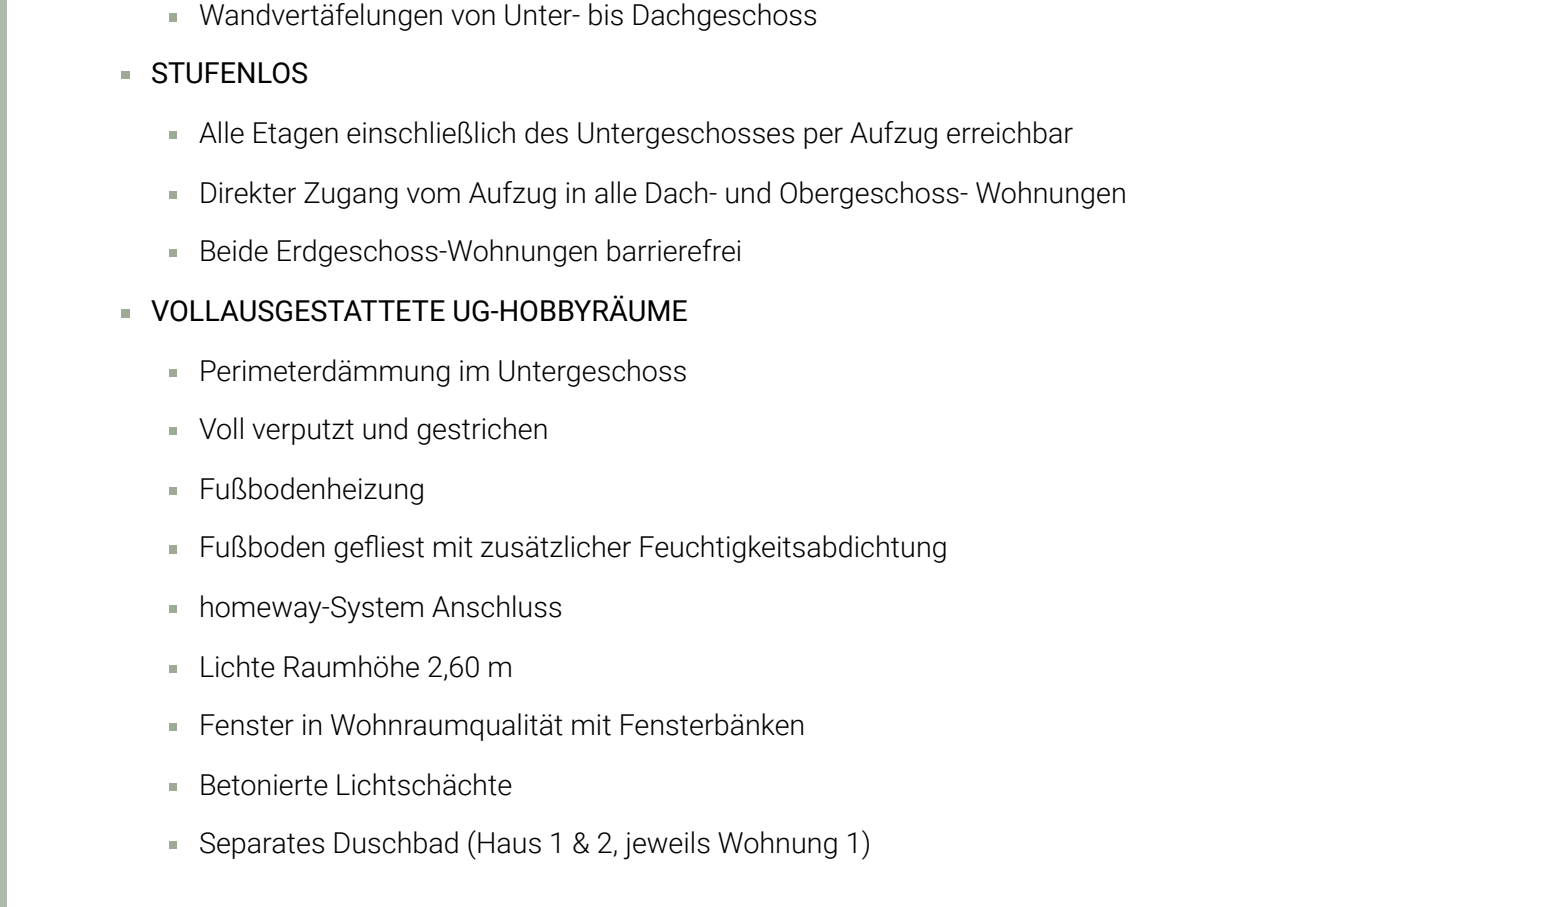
- Wandvertäfelungen von Unter- bis Dachgeschoss

- STUFENLOS
  - Alle Etagen einschließlich des Untergeschosses per Aufzug erreichbar
  - Direkter Zugang vom Aufzug in alle Dach- und Obergeschoss- Wohnungen
  - Beide Erdgeschoss-Wohnungen barrierefrei

- VOLLAUSGESTATTETE UG-HOBBYRÄUME
  - Perimeterdämmung im Untergeschoss
  - Voll verputzt und gestrichen
  - Fußbodenheizung
  - Fußboden gefliest mit zusätzlicher Feuchtigkeitsabdichtung
  - homeway-System Anschluss
  - Lichte Raumhöhe 2,60 m
  - Fenster in Wohnraumqualität mit Fensterbänken
  - Betonierte Lichtschächte
  - Separates Duschbad (Haus 1 & 2, jeweils Wohnung 1)